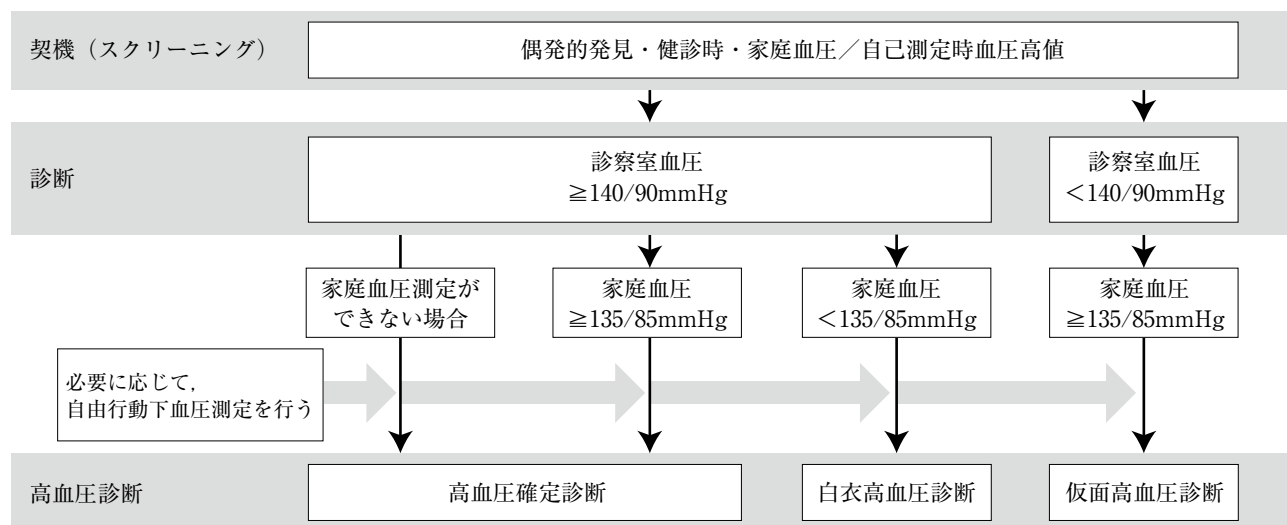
契機（スクリーニング）

偶発的発見・健診時・家庭血圧／自己測定時血圧高値

診断

診察室血圧 ≧140/90mmHg

診察室血圧 ＜140/90mmHg

家庭血圧測定ができない場合

家庭血圧 ≧135/85mmHg

家庭血圧 ＜135/85mmHg

家庭血圧 ≧135/85mmHg

必要に応じて，自由行動下血圧測定を行う

高血圧診断

高血圧確定診断

白衣高血圧診断

仮面高血圧診断